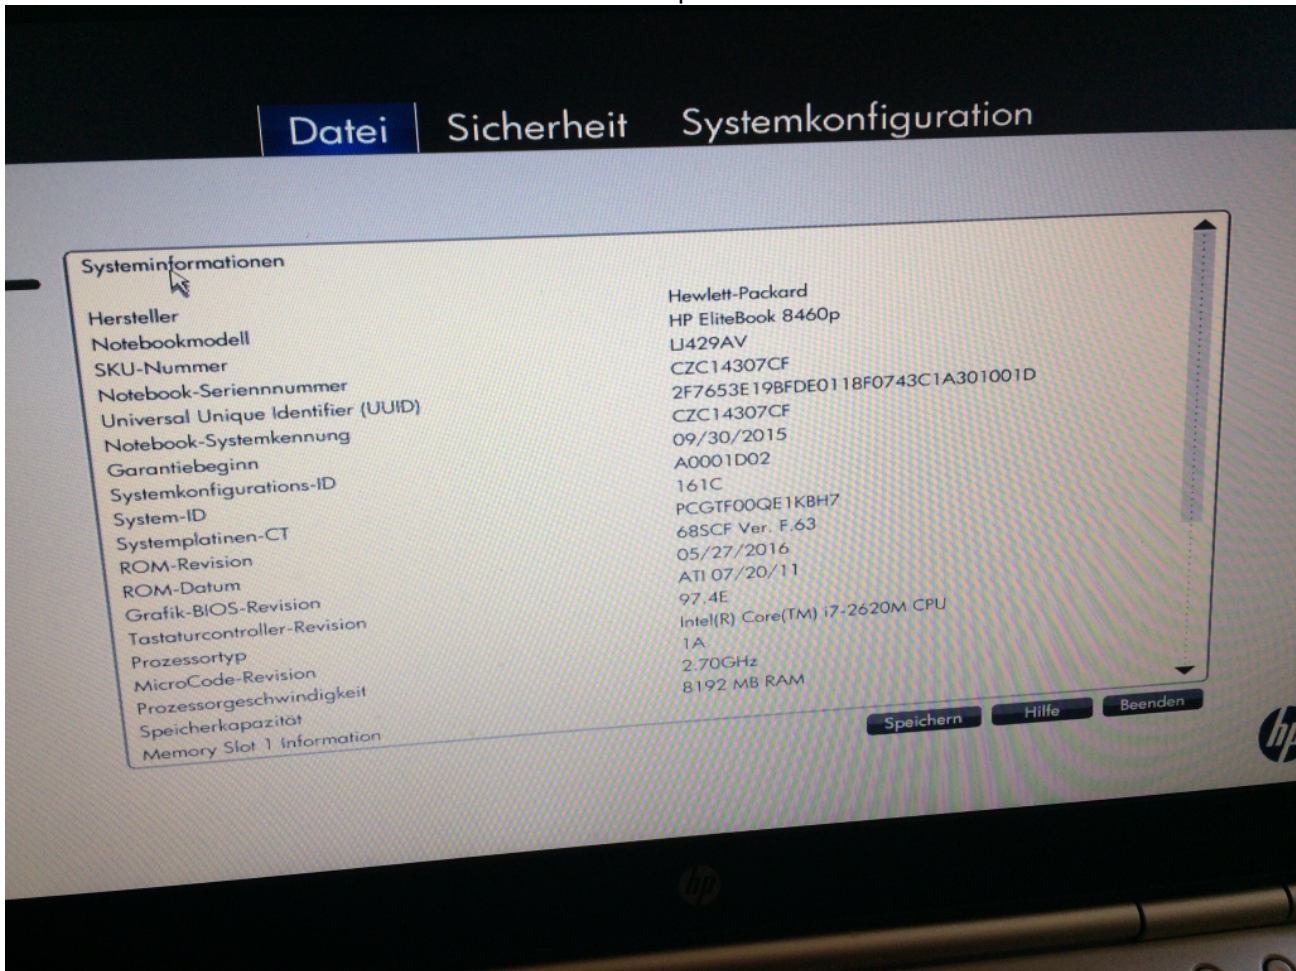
Datei Sicherheit Systemkonfiguration

Systeminformationen

| | |
|---|---|
| Hersteller | Hewlett-Packard |
| Notebookmodell | HP EliteBook 8460p |
| SKU-Nummer | LJ429AV |
| Notebook-Seriennummer | CZC14307CF |
| Universal Unique Identifier (UUID) | 2F7653E19BFDE0118F0743C1A301001D |
| Notebook-Systemkennung | CZC14307CF |
| Garantiebeginn | 09/30/2015 |
| Systemkonfigurations-ID | A0001D02 |
| System-ID | 161C |
| Systemplatinen-CT | PCGTF00QE1KBH7 |
| ROM-Revision | 68SCF Ver. F.63 |
| ROM-Datum | 05/27/2016 |
| Grafik-BIOS-Revision | ATI 07/20/11 |
| Tastaturcontroller-Revision | 97.4E |
| Prozessortyp | Intel(R) Core(TM) i7-2620M CPU |
| MicroCode-Revision | 1A |
| Prozessorgeschwindigkeit | 2.70GHz |
| Speicherkapazität | 8192 MB RAM |
| Memory Slot 1 Information | |

Speichern Hilfe Beenden

hp

hp